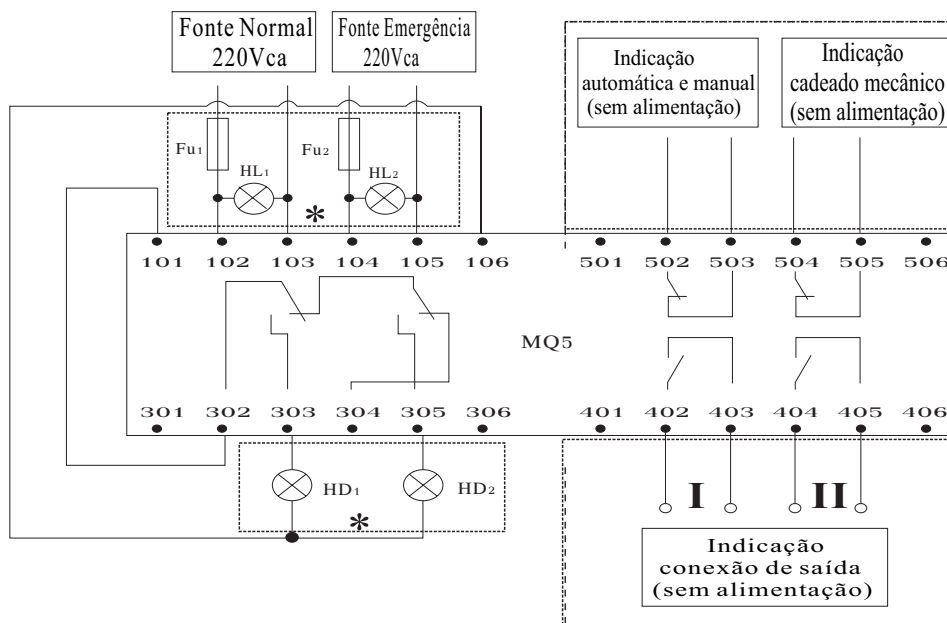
Fonte Normal 220Vca

Fonte Emergência 220Vca

Indicação automática e manual (sem alimentação)

Indicação cadeado mecânico (sem alimentação)

Fu₁

HL₁

Fu₂

HL₂

*

101 102 103 104 105 106

501 502 503 504 505 506

MQ5

301 302 303 304 305 306

401 402 403 404 405 406

HD₁

HD₂

*

I

II

Indicação conexão de saída (sem alimentação)